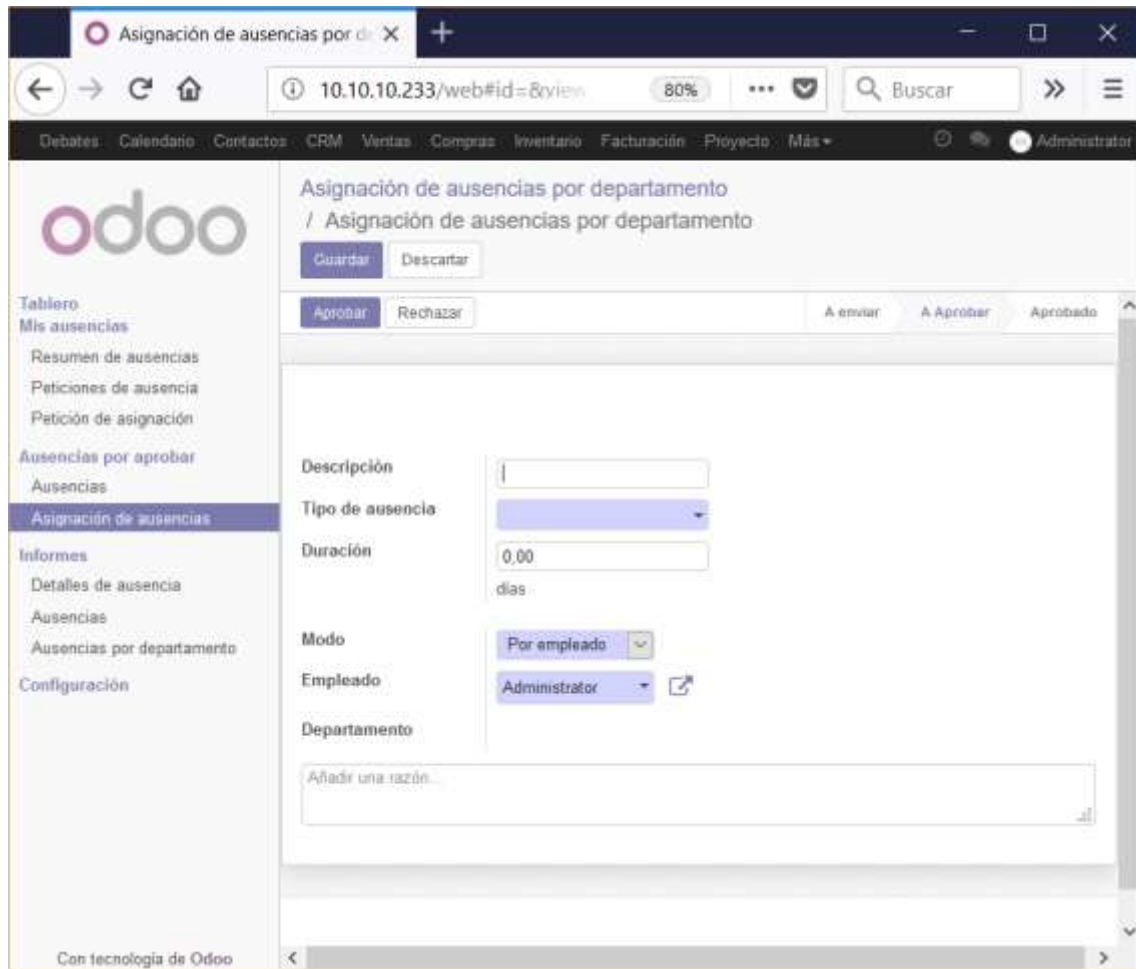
Asignación de ausencias por d

10.10.10.233/web#id=&view

80%

Buscar

Debates Calendario Contactos CRM Ventas Compras Inventario Facturación Proyecto Más

Administrator

odoo

Asignación de ausencias por departamento / Asignación de ausencias por departamento

Guardar Descartar

Tablero
Mis ausencias
Resumen de ausencias
Peticiones de ausencia
Petición de asignación
Ausencias por aprobar
Ausencias
Asignación de ausencias
Informes
Detalles de ausencia
Ausencias
Ausencias por departamento
Configuración

Aprobar Rechazar

A enviar A Aprobar Aprobado

Descripción

Tipo de ausencia

Duración 0,00 días

Modo Por empleado

Empleado Administrator

Departamento

Añadir una razón...

Con tecnología de Odoo